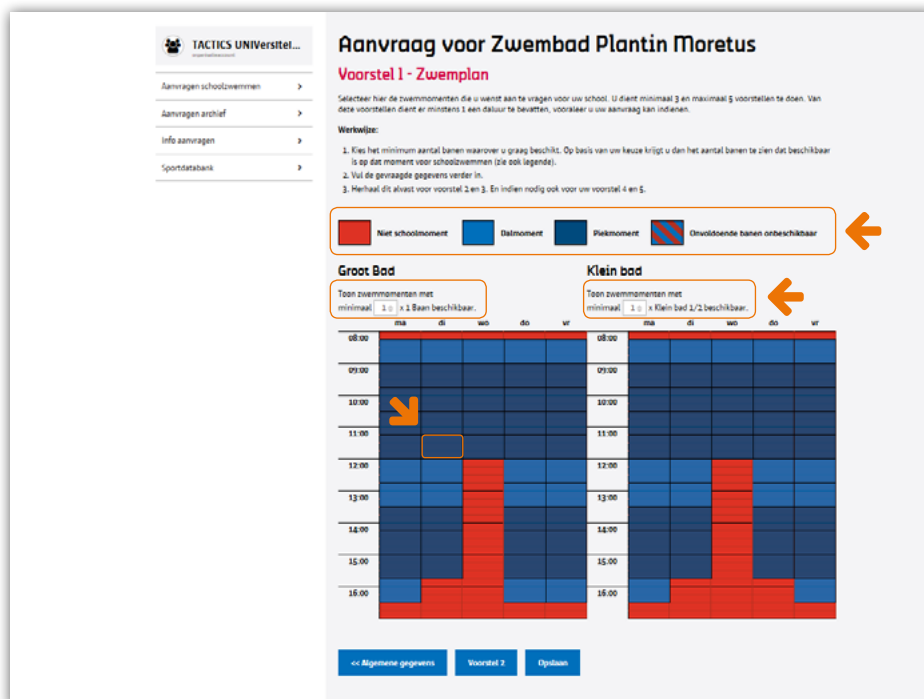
TACTICS UNIVersitei...

Aanvragen schoolzwemmen >

Aanvragen archief >

Info aanvragen >

Sportdatabank >

Aanvraag voor Zwembad Plantin Moretus

Voorstel 1 - Zwemplan

Selecteer hier de zwemmomenten die u wenst aan te vragen voor uw school. U dient minimaal 3 en maximaal 5 voorstellen te doen. Van deze voorstellen dient er minstens 1 een daluur te bevatten, vooraleer u uw aanvraag kan indienen.

Werkwijze:

1. Kies het minimum aantal banen waarover u graag beschikt. Op basis van uw keuze krijgt u dan het aantal banen te zien dat beschikbaar is op dat moment voor schoolzwemmen (zie ook legende).
2. Vul de gevraagde gegevens verder in.
3. Herhaal dit alvast voor voorstel 2 en 3. En indien nodig ook voor uw voorstel 4 en 5.

Niet schoolmoment | Dalmoment | Piekmoment | Onvoldoende banen onbeschikbaar

Groot Bad

Toon zwemmomenten met minimaal 1 x 1 Baan beschikbaar.

ma di wo do vr

08:00 09:00 10:00 11:00 12:00 13:00 14:00 15:00 16:00

Klein bad

Toon zwemmomenten met minimaal 1 x Klein bad 1/2 beschikbaar.

ma di wo do vr

08:00 09:00 10:00 11:00 12:00 13:00 14:00 15:00 16:00

<< Algemene gegevens | Voorstel 2 | Opslaan